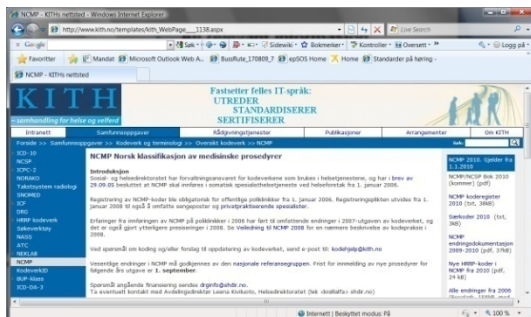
NCMP - KITHs nettsted - Windows Internet Explorer

http://www.kith.no/templates/kith_WebPage____1138.aspx

Live Search

Google

Søk · Sidewiki · Bokmerker · Kontroller · Oversett · Logg på

Favoritter | Mandat | Microsoft Outlook Web A... | BussRute_170809_? | epSOS Home | Home | Standarder på høring -

NCMP - KITHs nettsted

KITH
- samhandling for helse og velferd

Fastsetter felles IT-språk:
UTREDER
STANDARDISERER
SERTIFISERER

Intranett | Samfunnsoppgaver | Rådgivningstjenester | Publikasjoner | Arrangementer | Om KITH

Forside >> Samfunnsoppgaver >> Kodeverk og terminologi >> Oversikt kodeverk >> NCMP

Søk

ICD-10
NCSP
ICPC-2
NORAKO
Takstsystem radiologi
(NORRAD)
ICF
DRG
HRRP kodeverk
Sakeverktøy
NASS
ATC
NKKLAB
NCMP
KodeverkID
BUP-klass
ICD-DA-3

NCMP Norsk klassifikasjon av medisinske prosedyrer

Introduksjon
Sosial- og helsedirektoratet har forvaltningsansvaret for kodeverkene som brukes i helsetjenesten, og har i brev av 29.09.05 besluttet at NCMP skal innføres i somatisk spesialisthelsetjeneste ved helseforetak fra 1. januar 2006.

Registrering av NCMP-koder ble obligatorisk for offentlige poliklinikker fra 1. januar 2006. Registreringsplikten utvides fra 1. januar 2008 til også å omfatte sengeposter og privatpraktiserende spesialister.

Erfaringer fra innføringen av NCMP på poliklinikker i 2006 har ført til omfattende endringer i 2007-utgaven av kodeverket, og det er også gjort ytterligere presiseringer i 2008. Se Veiledning til NCMP 2008 for en nærmere beskrivelse av kodepraksis i 2008.

Ved spørsmål om koding og/eller forslag til oppdatering av kodeverket, send e-post til: kodehjelp@kith.no

Vesentlige endringer i NCMP må godkjennes av den nasjonale referansegruppen. Frist for innmelding av nye prosedyrer for følgende års utgave er 1. september.

Spørsmål angående finansiering sendes drginfo@shdir.no.
Ta eventuelt kontakt med Avdelingsdirektør Leana Kivikoito, Helsedirektoratet (lek -snabla- shdir.no)

NCMP 2010. Gjelder fra 1.1.2010

NCMP/NCSP Bok 2010 (kommer) (pdf)

NCMP koderegister 2010 (txt, 384K)

Søkeoder 2010 (txt, 36K)

NCMP endringsdokumentasjon 2009-2010 (pdf, 37KB)

Nye HRRP-koder i NCMP fra 2010 (pdf, 24 kB)

Alle endringer fra 2006 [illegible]

Internett | Beskyttet modus: På

100 %